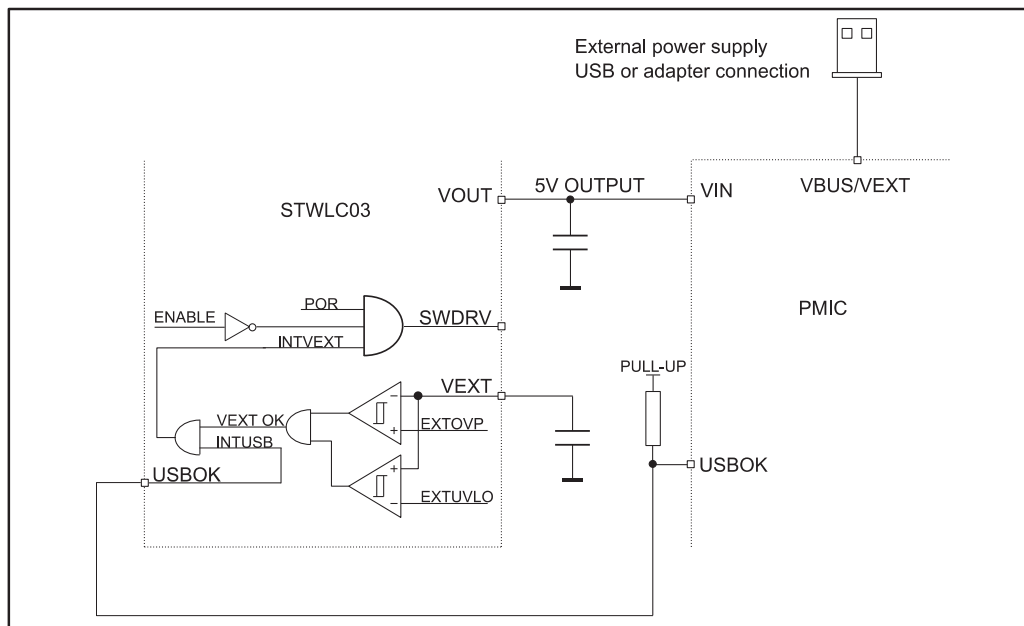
External power supply
USB or adapter connection

VBUS/VEXT

5V OUTPUT

VOUT

VIN

STWLC03

PMIC

ENABLE

POR

INTVEXT

SWDRV

VEXT

PULL-UP

VEXT OK

INTUSB

EXTOVP

$-$

$+$

$+$

$-$

EXTUVLO

USBOK

USBOK